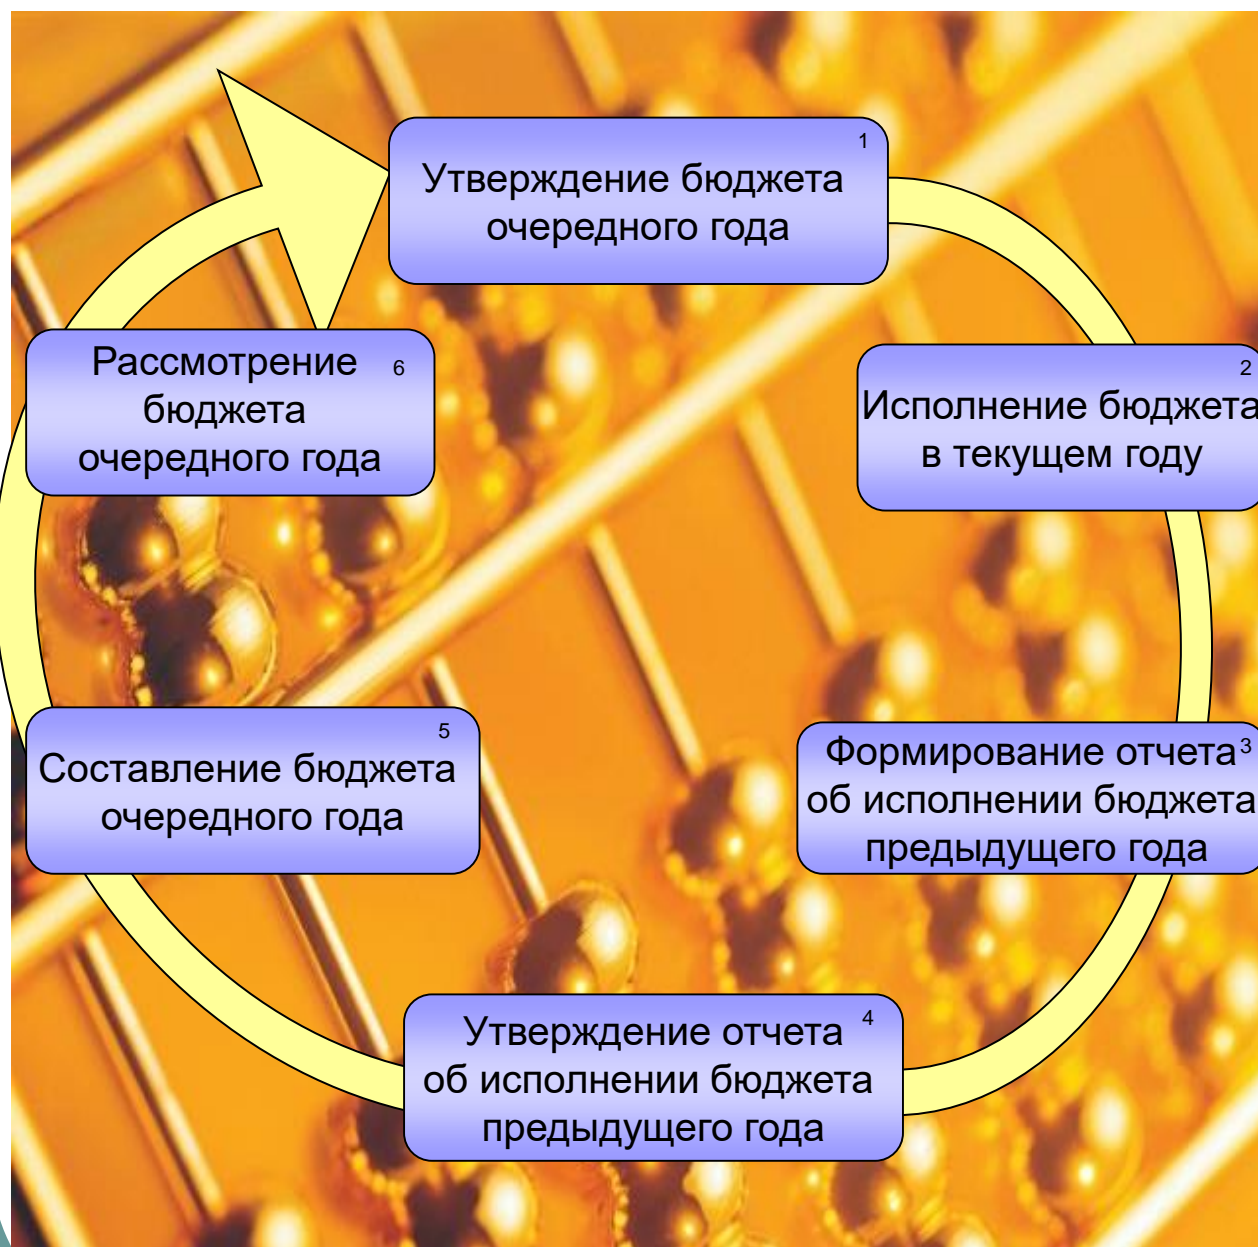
1
Утверждение бюджета очередного года

2
Исполнение бюджета в текущем году

3
Формирование отчета об исполнении бюджета предыдущего года

4
Утверждение отчета об исполнении бюджета предыдущего года

5
Составление бюджета очередного года

6
Рассмотрение бюджета очередного года